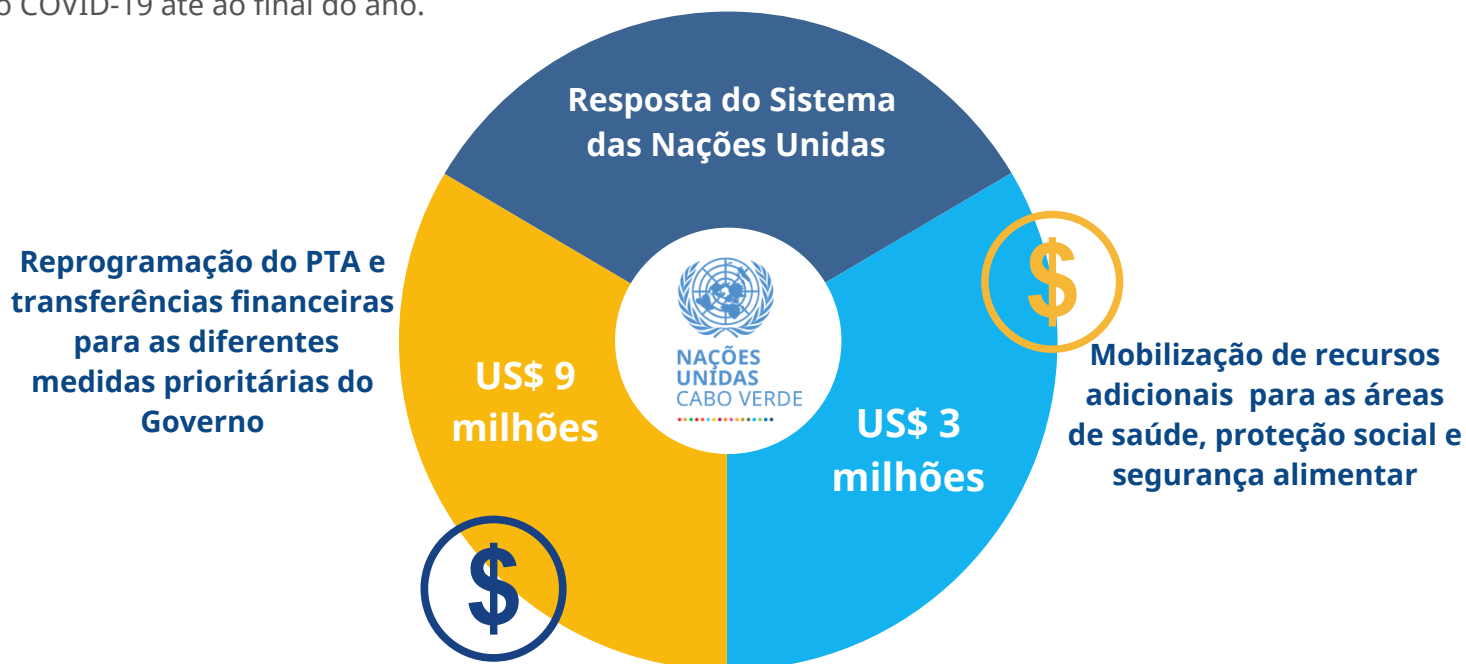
o COVID-19 até ao final do ano.

Resposta do Sistema das Nações Unidas

Reprogramação do PTA e transferências financeiras para as diferentes medidas prioritárias do Governo

US$ 9 milhões

NAÇÕES UNIDAS CABO VERDE

$

US$ 3 milhões

$

Mobilização de recursos adicionais para as áreas de saúde, proteção social e segurança alimentar